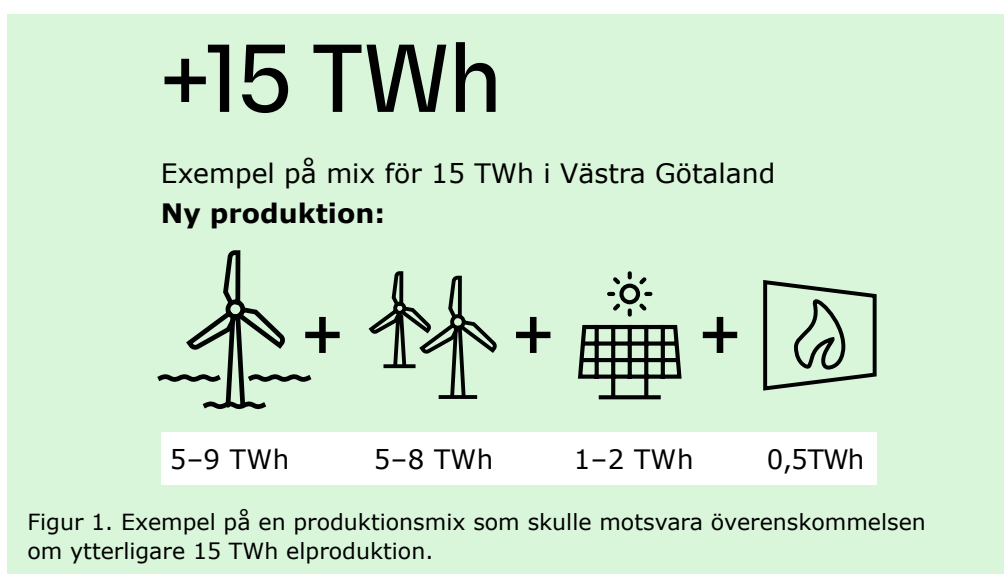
+15 TWh

Exempel på mix för 15 TWh i Västra Götaland

**Ny produktion:**

+ + +

| 5–9 TWh | 5–8 TWh | 1–2 TWh | 0,5TWh |
|---|---|---|---|

Figur 1. Exempel på en produktionsmix som skulle motsvara överenskommelsen om ytterligare 15 TWh elproduktion.